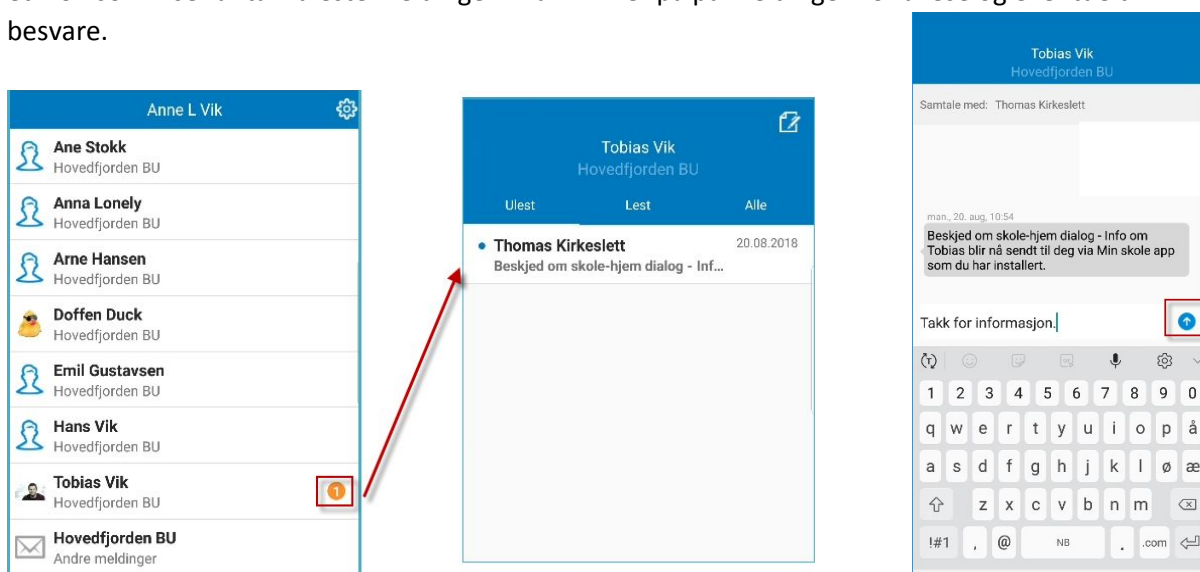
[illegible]
besvare.

Anne L Vik

Ane Stokk
Hovedfjorden BU

Anna Lonely
Hovedfjorden BU

Arne Hansen
Hovedfjorden BU

Doffen Duck
Hovedfjorden BU

Emil Gustavsen
Hovedfjorden BU

Hans Vik
Hovedfjorden BU

Tobias Vik
Hovedfjorden BU
1

Hovedfjorden BU
Andre meldinger

Tobias Vik
Hovedfjorden BU

Ulest | Lest | Alle

Thomas Kirkeslett 20.08.2018
Beskjed om skole-hjem dialog - Inf...

Tobias Vik
Hovedfjorden BU

Samtale med: Thomas Kirkeslett

man., 20. aug, 10:54
Beskjed om skole-hjem dialog - Info om Tobias blir nå sendt til deg via Min skole app som du har installert.

Takk for informasjon.

1 2 3 4 5 6 7 8 9 0
q w e r t y u i o p å
a s d f g h j k l ø æ
z x c v b n m
!#1 , @ NB . .com